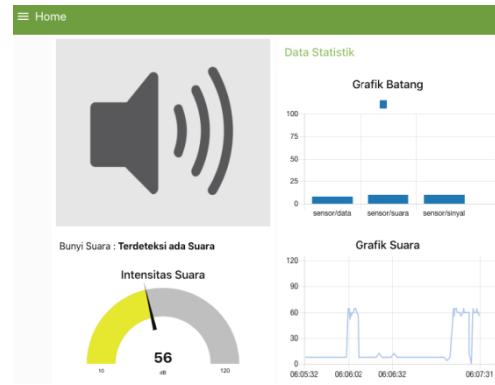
≡ Home

Bunyi Suara : **Terdeteksi ada Suara**

Intensitas Suara

56

dB

10

120

Data Statistik

Grafik Batang

100

75

50

25

0

sensor/data

sensor/suara

sensor/sinyal

Grafik Suara

120

90

60

30

0

06:05:32

06:06:02

06:06:32

06:07:31